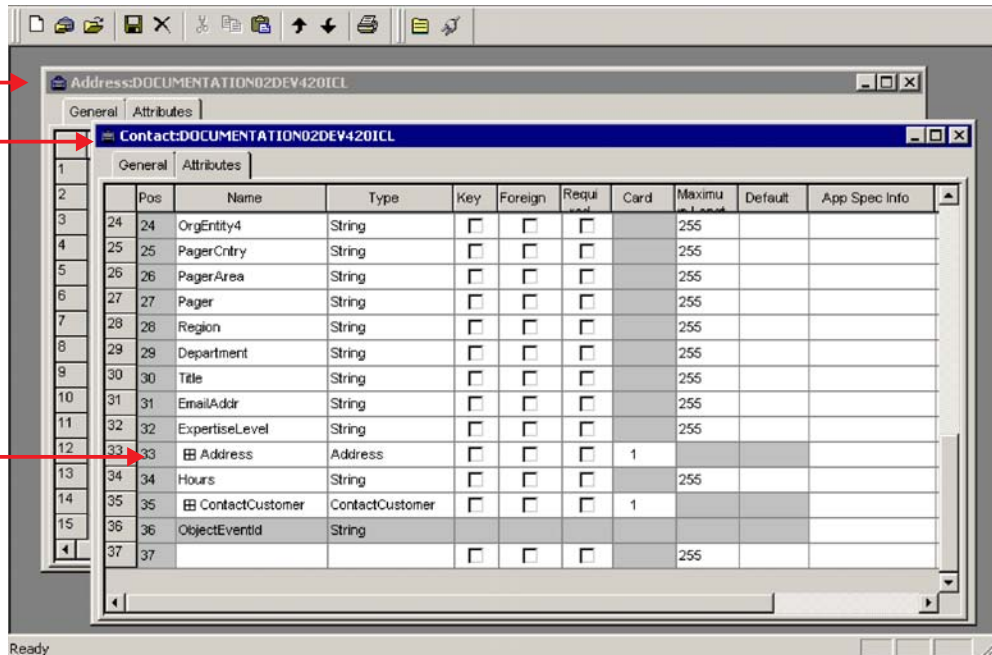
Address:DOCUMENTATION02DEV420ICL

General | Attributes

1
2
3
4
5
6
7
8
9
10
11
12
13
14
15

Contact:DOCUMENTATION02DEV420ICL

General | Attributes

| | Pos | Name | Type | Key | Foreign | Requi | Card | Maximu | Default | App Spec Info |
|---|---|---|---|---|---|---|---|---|---|---|
| 24 | 24 | OrgEntity4 | String | | | | | 255 | | |
| 25 | 25 | PagerCntry | String | | | | | 255 | | |
| 26 | 26 | PagerArea | String | | | | | 255 | | |
| 27 | 27 | Pager | String | | | | | 255 | | |
| 28 | 28 | Region | String | | | | | 255 | | |
| 29 | 29 | Department | String | | | | | 255 | | |
| 30 | 30 | Title | String | | | | | 255 | | |
| 31 | 31 | EmailAddr | String | | | | | 255 | | |
| 32 | 32 | ExpertiseLevel | String | | | | | 255 | | |
| 33 | 33 | ⊞ Address | Address | | | | 1 | | | |
| 34 | 34 | Hours | String | | | | | 255 | | |
| 35 | 35 | ⊞ ContactCustomer | ContactCustomer | | | | 1 | | | |
| 36 | 36 | ObjectEventId | String | | | | | | | |
| 37 | 37 | | | | | | | 255 | | |

Ready